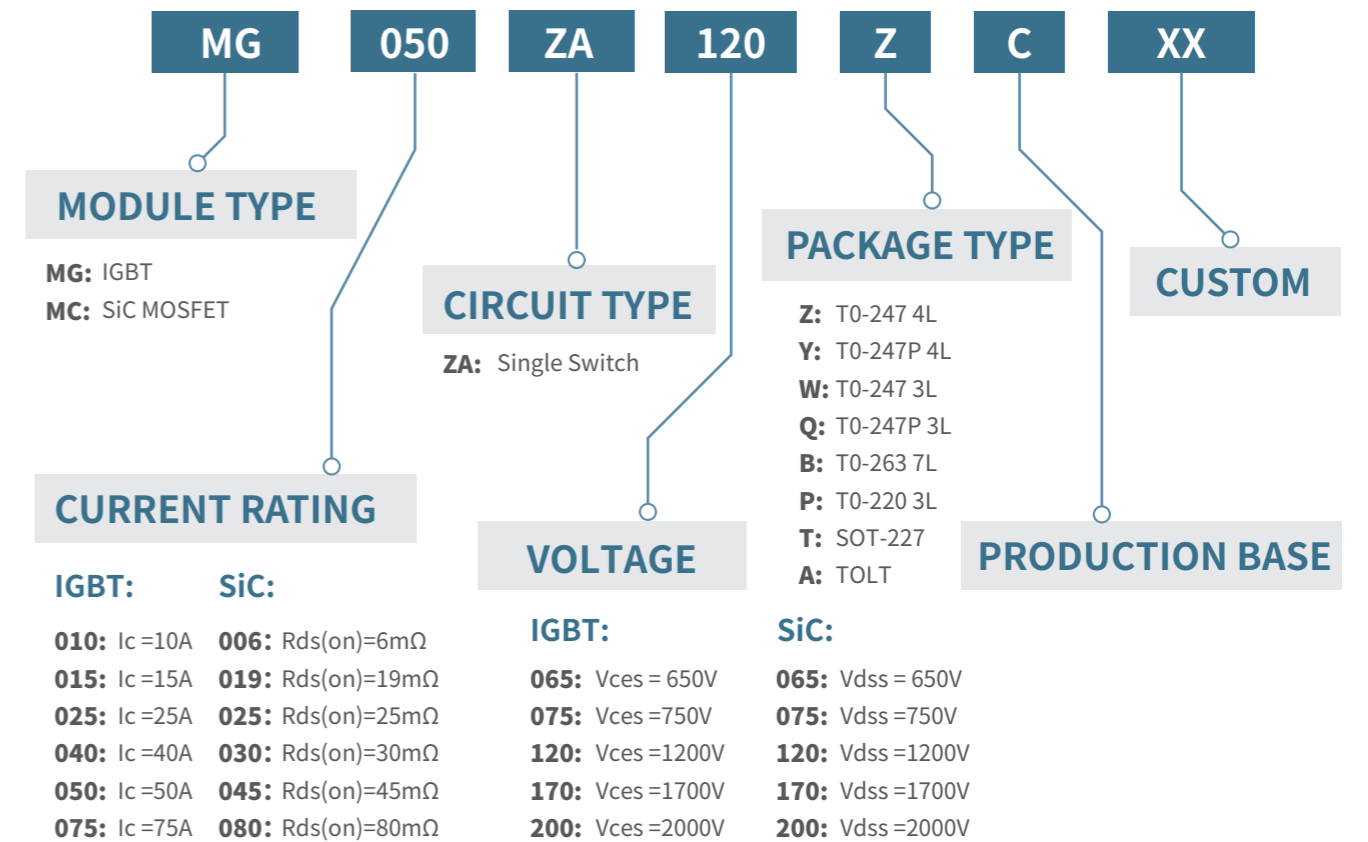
MG 050 ZA 120 Z C XX

MODULE TYPE

MG: IGBT
MC: SiC MOSFET

CIRCUIT TYPE

ZA: Single Switch

PACKAGE TYPE

Z: T0-247 4L
Y: T0-247P 4L
W: T0-247 3L
Q: T0-247P 3L
B: T0-263 7L
P: T0-220 3L
T: SOT-227
A: TOLT

CUSTOM

CURRENT RATING

IGBT:
010: Ic =10A
015: Ic =15A
025: Ic =25A
040: Ic =40A
050: Ic =50A
075: Ic =75A

SiC:
006: Rds(on)=6mΩ
019: Rds(on)=19mΩ
025: Rds(on)=25mΩ
030: Rds(on)=30mΩ
045: Rds(on)=45mΩ
080: Rds(on)=80mΩ

VOLTAGE

IGBT:
065: Vces = 650V
075: Vces =750V
120: Vces =1200V
170: Vces =1700V
200: Vces =2000V

SiC:
065: Vdss = 650V
075: Vdss =750V
120: Vdss =1200V
170: Vdss =1700V
200: Vdss =2000V

PRODUCTION BASE